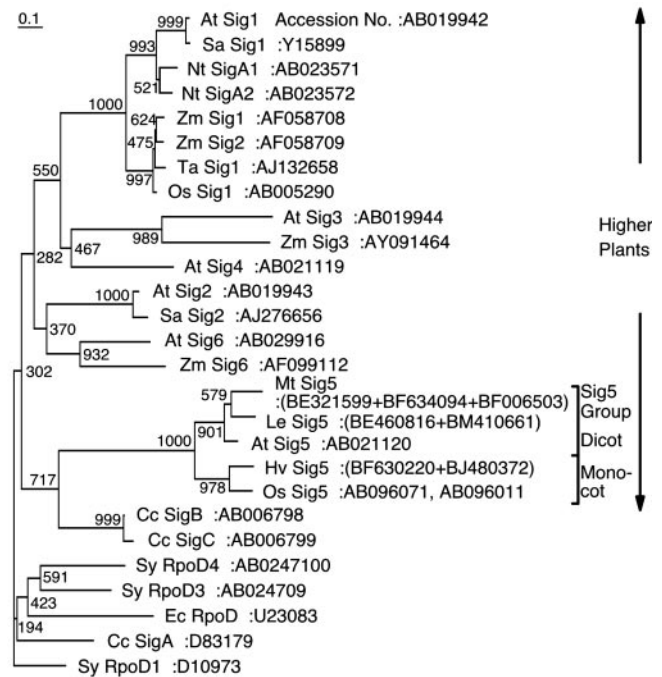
0.1

999 At Sig1 Accession No. :AB019942
993 Sa Sig1 :Y15899
521 Nt SigA1 :AB023571
Nt SigA2 :AB023572
1000
624 Zm Sig1 :AF058708
475 Zm Sig2 :AF058709
Ta Sig1 :AJ132658
997 Os Sig1 :AB005290
550
At Sig3 :AB019944
989 Zm Sig3 :AY091464
467
282 At Sig4 :AB021119

Higher Plants

1000 At Sig2 :AB019943
Sa Sig2 :AJ276656
370
At Sig6 :AB029916
932 Zm Sig6 :AF099112
302
579 Mt Sig5 :(BE321599+BF634094+BF006503)
Le Sig5 :(BE460816+BM410661)
901
1000 At Sig5 :AB021120
Hv Sig5 :(BF630220+BJ480372)
978 Os Sig5 :AB096071, AB096011
717

Sig5 Group
Dicot
Mono-cot

999 Cc SigB :AB006798
Cc SigC :AB006799
Sy RpoD4 :AB0247100
591
Sy RpoD3 :AB024709
423
Ec RpoD :U23083
194
Cc SigA :D83179
Sy RpoD1 :D10973